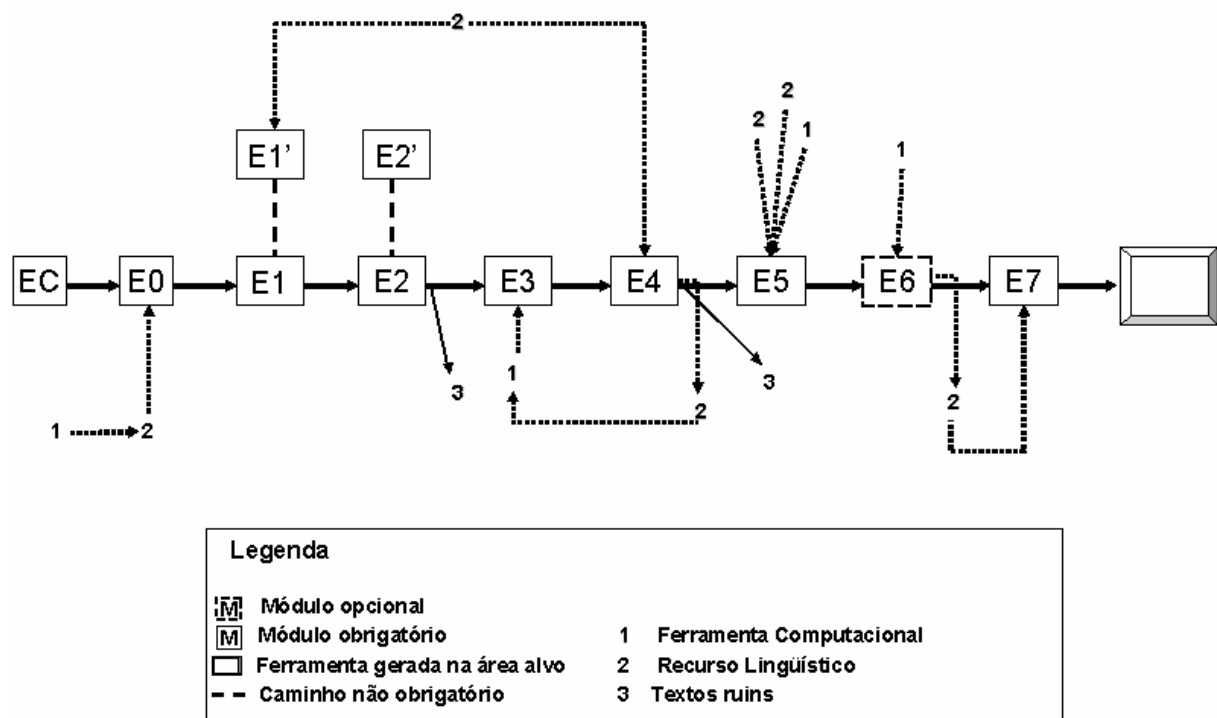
2

E1'

E2'

2
2
1

1

EC
E0
E1
E2
E3
E4
E5
E6
E7

3
1
3
2
2

1 2

Legenda

M Módulo opcional
M Módulo obrigatório
Ferramenta gerada na área alvo
Caminho não obrigatório

1 Ferramenta Computacional
2 Recurso Lingüístico
3 Textos ruins